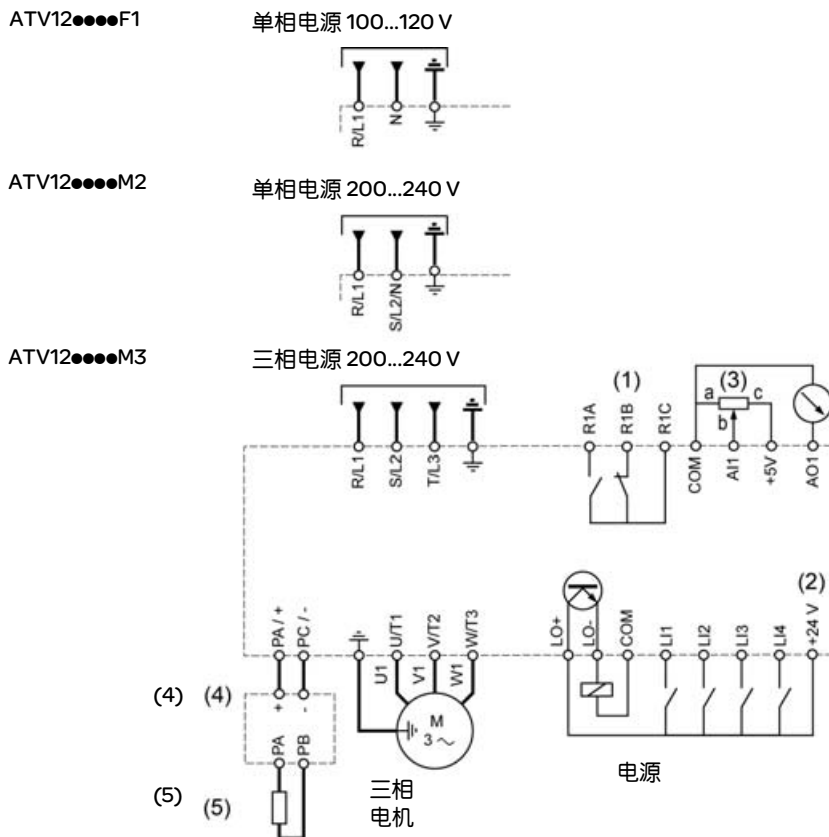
ATV12●●●●F1

单相电源 100...120 V

R/L1 N

ATV12●●●●M2

单相电源 200...240 V

R/L1 S/L2/N

ATV12●●●●M3

三相电源 200...240 V

R/L1 S/L2 T/L3

(1)

R1A R1B R1C

(3)

a c b

COM AI1 +5V AO1

(2)

PA / + PC / - U/T1 V/T2 W/T3 LO+ LO- COM LI1 LI2 LI3 LI4 +24 V

U1 V1 W1

M 3 ~

(4) (4)

+ -

PA PB

(5) (5)

三相 电机

电源